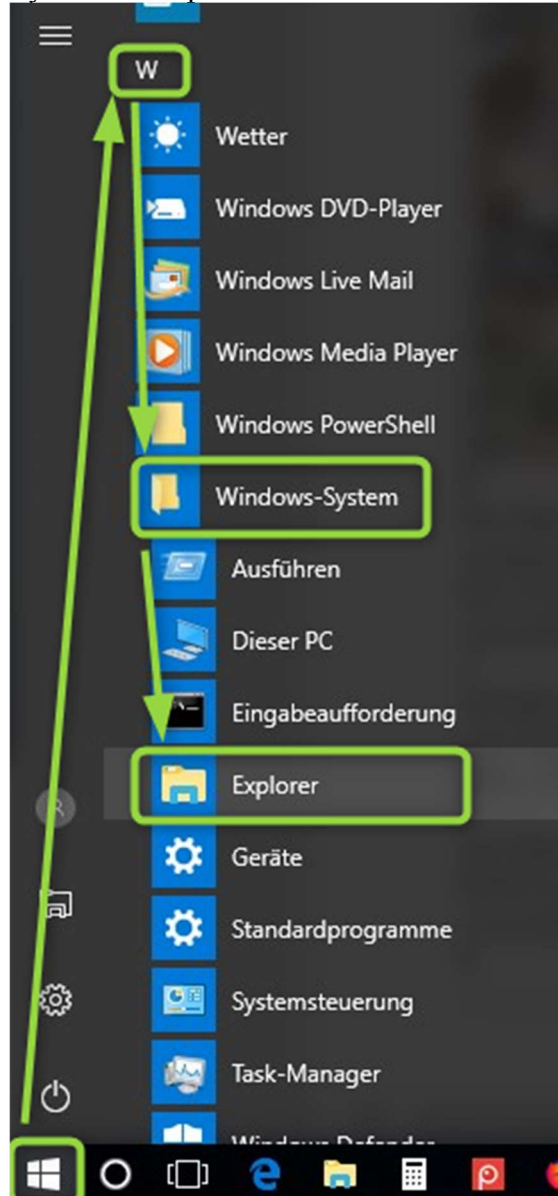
W

Wetter

Windows DVD-Player

Windows Live Mail

Windows Media Player

Windows PowerShell

Windows-System

Ausführen

Dieser PC

Eingabeaufforderung

Explorer

Geräte

Standardprogramme

Systemsteuerung

Task-Manager

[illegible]